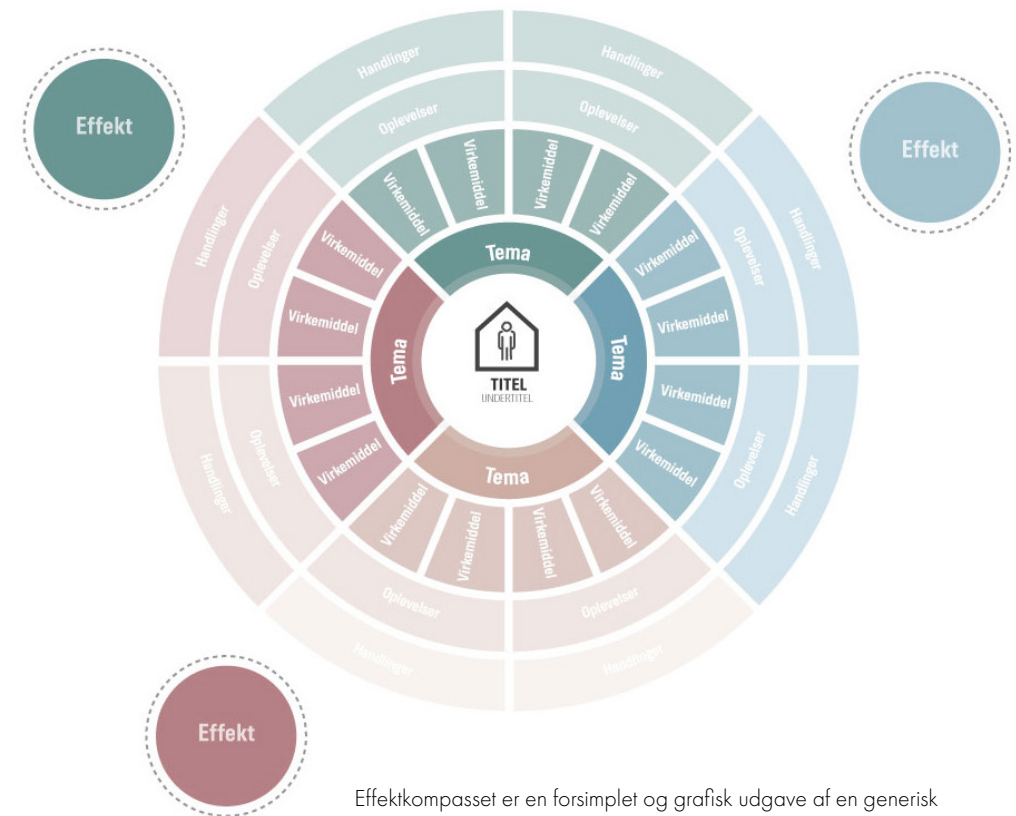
Effekt

Handlinger

Handlinger

Effekt

Oplevelser

Oplevelser

Virkemiddel

Virkemiddel

Virkemiddel

Virkemiddel

Handlinger

Oplevelser

Oplevelser

Handlinger

Virkemiddel

Tema

Virkemiddel

Virkemiddel

Virkemiddel

Tema

Tema

TITEL
UNDERTITEL

Virkemiddel

Virkemiddel

Virkemiddel

Virkemiddel

Handlinger

Oplevelser

Oplevelser

Handlinger

Tema

Virkemiddel

Virkemiddel

Virkemiddel

Virkemiddel

Oplevelser

Oplevelser

Handlinger

Handlinger

Effekt

Effektkompasset er en forsimplet og grafisk udgave af en generisk